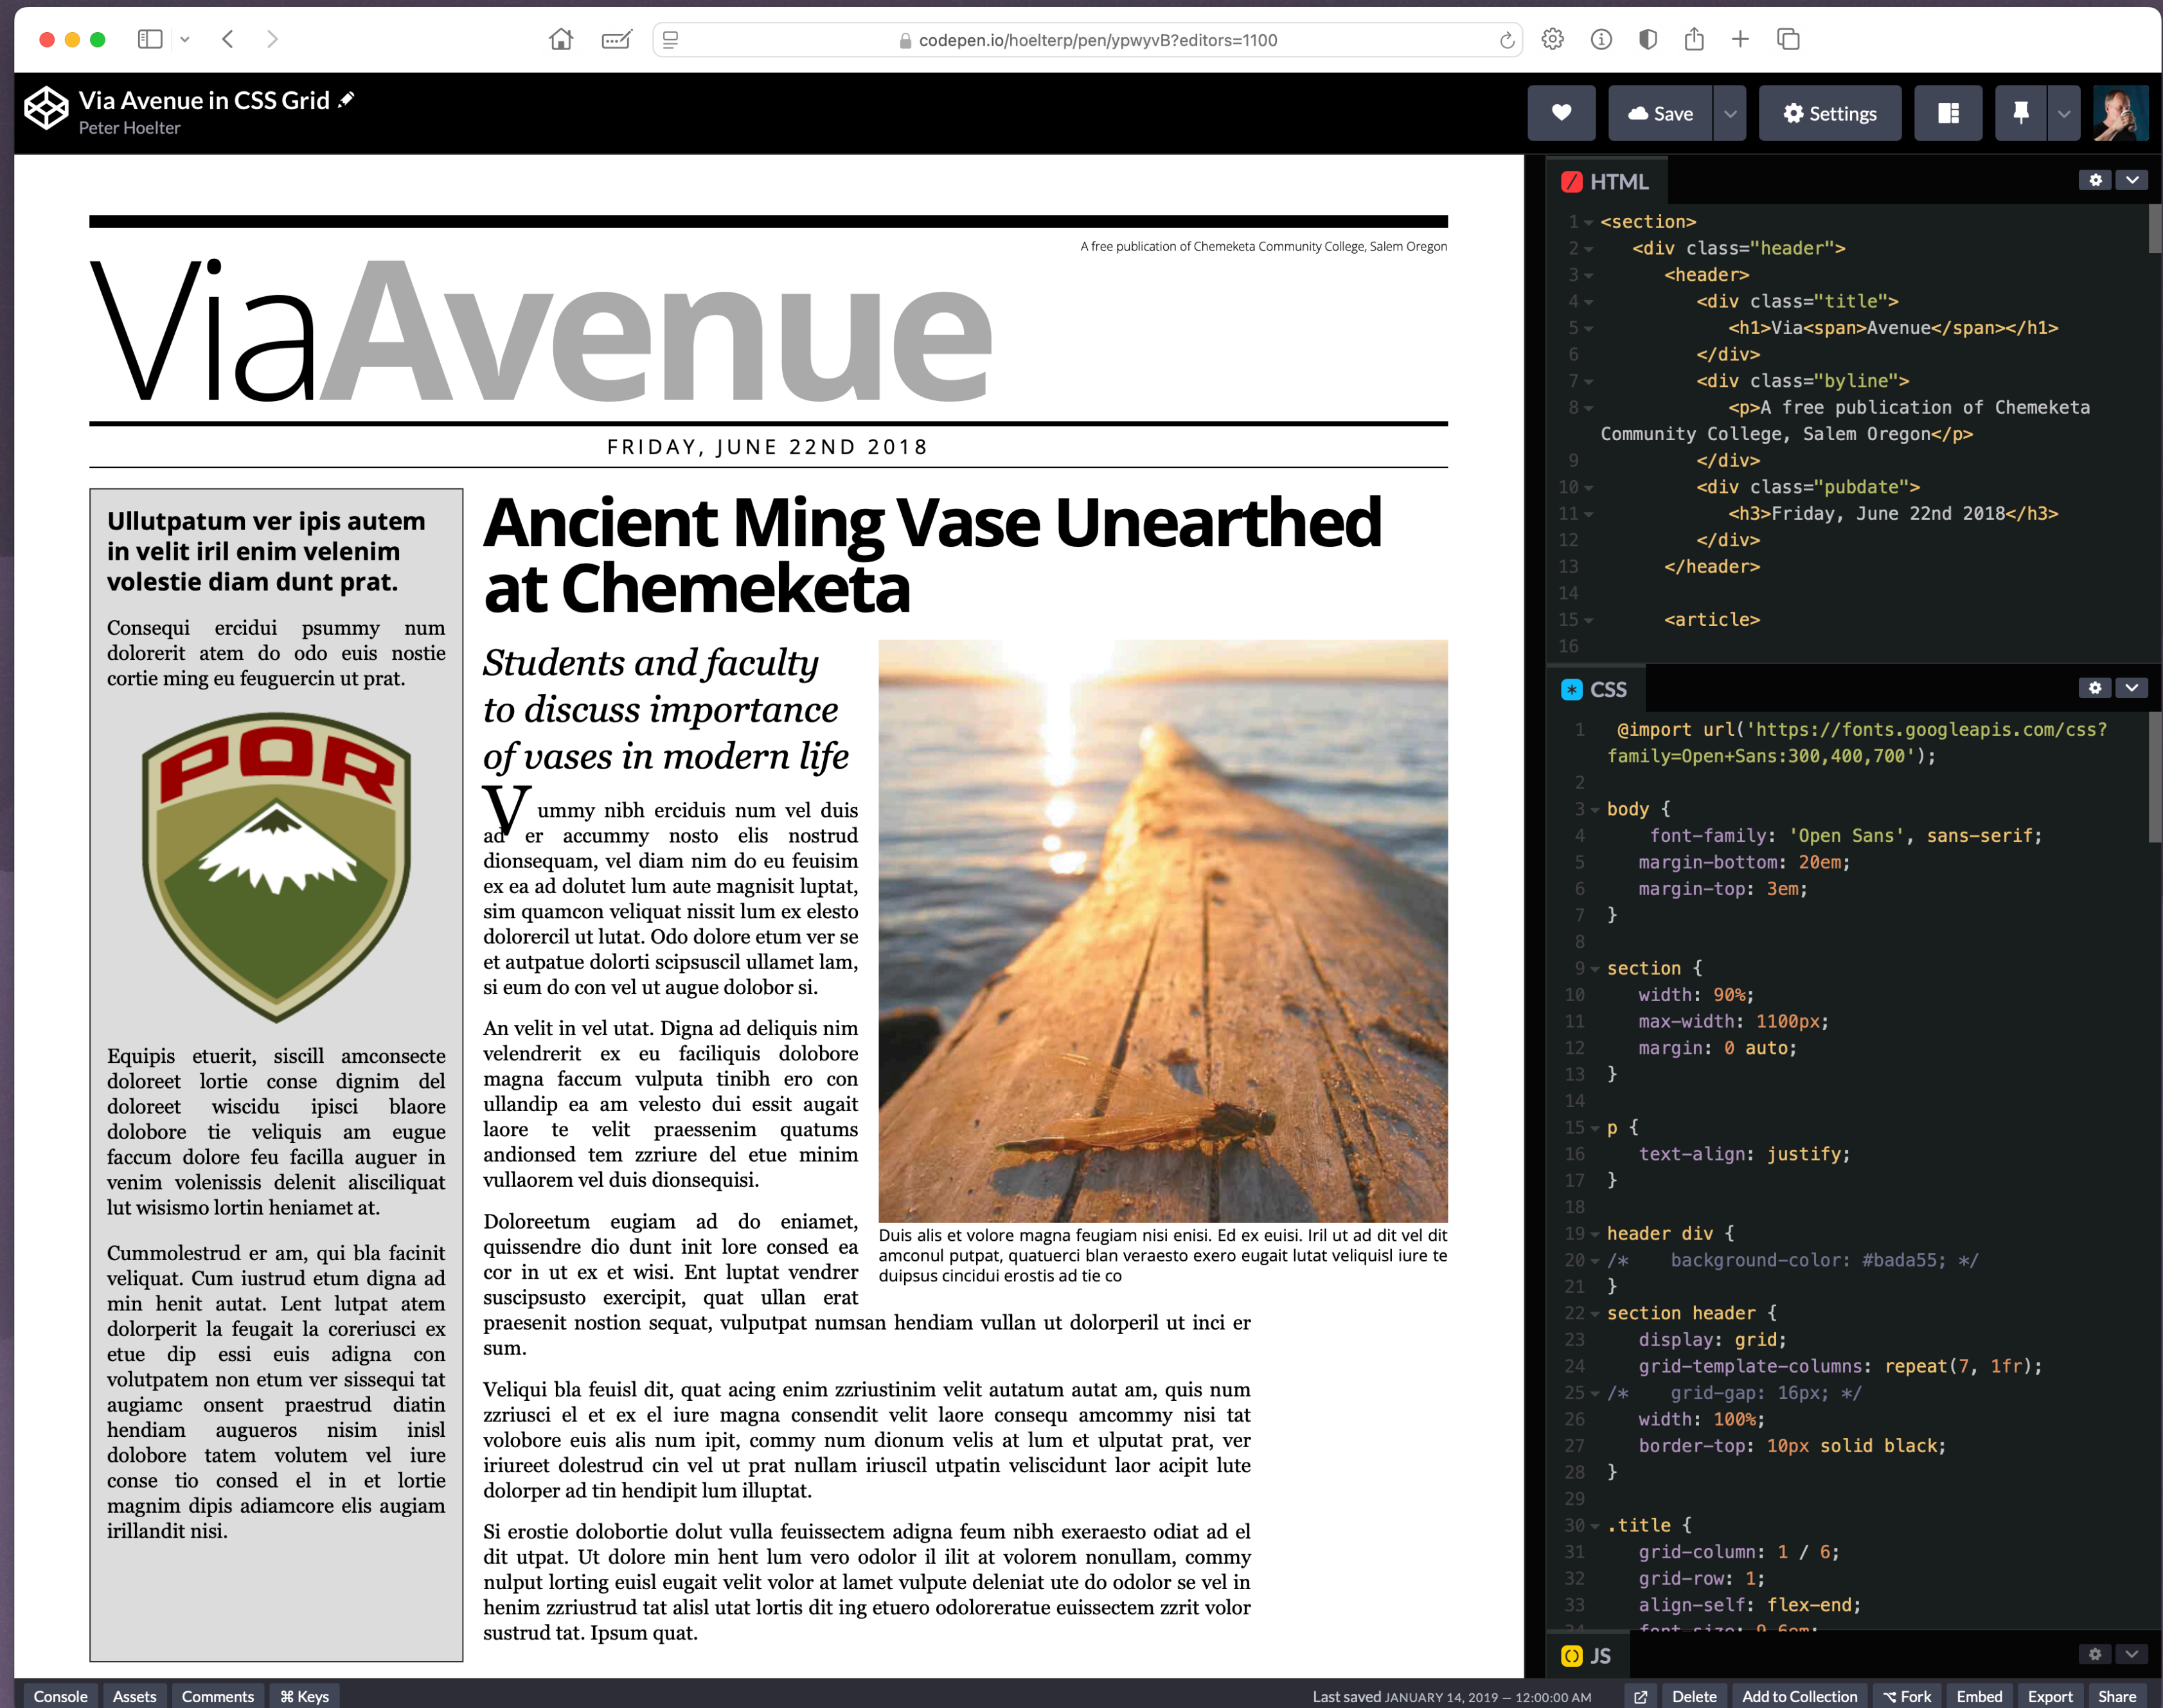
codepen.io/hoelterp/pen/ypwyvB?editors=1100

Via Avenue in CSS Grid
Peter Hoelter

Save
Settings

A free publication of Chemeketa Community College, Salem Oregon

ViaAvenue

FRIDAY, JUNE 22ND 2018

Ullutpatum ver ipis autem in velit iril enim velenim volestie diam dunt prat.

Consequi ercidui psummy num doloreri atem do odo euis nostie cortie ming eu feuguercin ut prat.

POR

Equipis etuerit, siscill amconsecte doloreet lortie conse dignim del doloreet wiscidu ipisci blaore dolobore tie veliquis am eugue faccum dolore feu facilla auguer in venim volenissis delenit alisciliquat lut wisismo lortin heniamet at.

Cummolestrud er am, qui bla facinit veliquat. Cum iustrud etum digna ad min henit autat. Lent lutpat atem dolorperit la feugait la coreriusci ex etue dip essi euis adigna con volutpatem non etum ver sissequi tat augiamc onsent praestrud diatin hendiam augueros nisim inisl dolobore tatem volutem vel iure conse tio consed el in et lortie magnim dipis adiamcore elis augiam irillandit nisi.

Ancient Ming Vase Unearthed at Chemeketa

Students and faculty to discuss importance of vases in modern life

Vummy nibh erciduis num vel duis ad er accummy nosto elis nostrud dionsequam, vel diam nim do eu feuisim ex ea ad dolutet lum aute magnisit luptat, sim quamcon veliquat nissit lum ex elesto dolorercil ut lutat. Odo dolore etum ver se et autpatue dolorti scipsuscil ullamet lam, si eum do con vel ut augue dolobor si.

An velit in vel utat. Digna ad deliquis nim velendrerit ex eu faciliquis dolobore magna faccum vulputa tinibh ero con ullandip ea am velesto dui essit augait laore te velit praessenim quatums andionsed tem zzriure del etue minim vullaorem vel duis dionsequisi.

Duis alis et volore magna feugiam nisi enisi. Ed ex euisi. Iril ut ad dit vel dit amconul putpat, quatuerci blan veraesto exero eugait lutat veliquisl iure te duipsus cincidui erostis ad tie co

Doloreetum eugiam ad do eniamet, quissendre dio dunt init lore consed ea cor in ut ex et wisi. Ent luptat vendrer suscipsusto exercipit, quat ullan erat praesenit nostion sequat, vulputpat numsan hendiam vullan ut dolorperil ut inci er sum.

Veliqui bla feuisl dit, quat acing enim zzriustinim velit autatum autat am, quis num zzriusci el et ex el iure magna consendit velit laore consequ amcommy nisi tat volobore euis alis num ipit, commy num dionum velis at lum et ulputat prat, ver iriureet dolestrud cin vel ut prat nullam iriuscil utpatin veliscidunt laor acipit lute dolorper ad tin hendipit lum illuptat.

Si erostie dolobortie dolut vulla feuissectem adigna feum nibh exeraesto odiat ad el dit utpat. Ut dolore min hent lum vero odolor il ilit at volorem nonullam, commy nulput lorting euisl eugait velit volor at lamet vulpute deleniat ute do odolor se vel in henim zzriustrud tat alisl utat lortis dit ing etuero odoloreratue euissectem zzrit volor sustrud tat. Ipsum quat.

HTML
1 <section>
2 <div class="header">
3 <header>
4 <div class="title">
5 <h1>Via<span>Avenue</span></h1>
6 </div>
7 <div class="byline">
8 <p>A free publication of Chemeketa Community College, Salem Oregon</p>
9 </div>
10 <div class="pubdate">
11 <h3>Friday, June 22nd 2018</h3>
12 </div>
13 </header>
14
15 <article>
16

CSS
1 @import url('https://fonts.googleapis.com/css?family=Open+Sans:300,400,700');
2
3 body {
4 font-family: 'Open Sans', sans-serif;
5 margin-bottom: 20em;
6 margin-top: 3em;
7 }
8
9 section {
10 width: 90%;
11 max-width: 1100px;
12 margin: 0 auto;
13 }
14
15 p {
16 text-align: justify;
17 }
18
19 header div {
20 /* background-color: #bada55; */
21 }
22 section header {
23 display: grid;
24 grid-template-columns: repeat(7, 1fr);
25 /* grid-gap: 16px; */
26 width: 100%;
27 border-top: 10px solid black;
28 }
29
30 .title {
31 grid-column: 1 / 6;
32 grid-row: 1;
33 align-self: flex-end;
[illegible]

JS

Console Assets Comments ⌘ Keys
Last saved JANUARY 14, 2019 — 12:00:00 AM
Delete Add to Collection Fork Embed Export Share